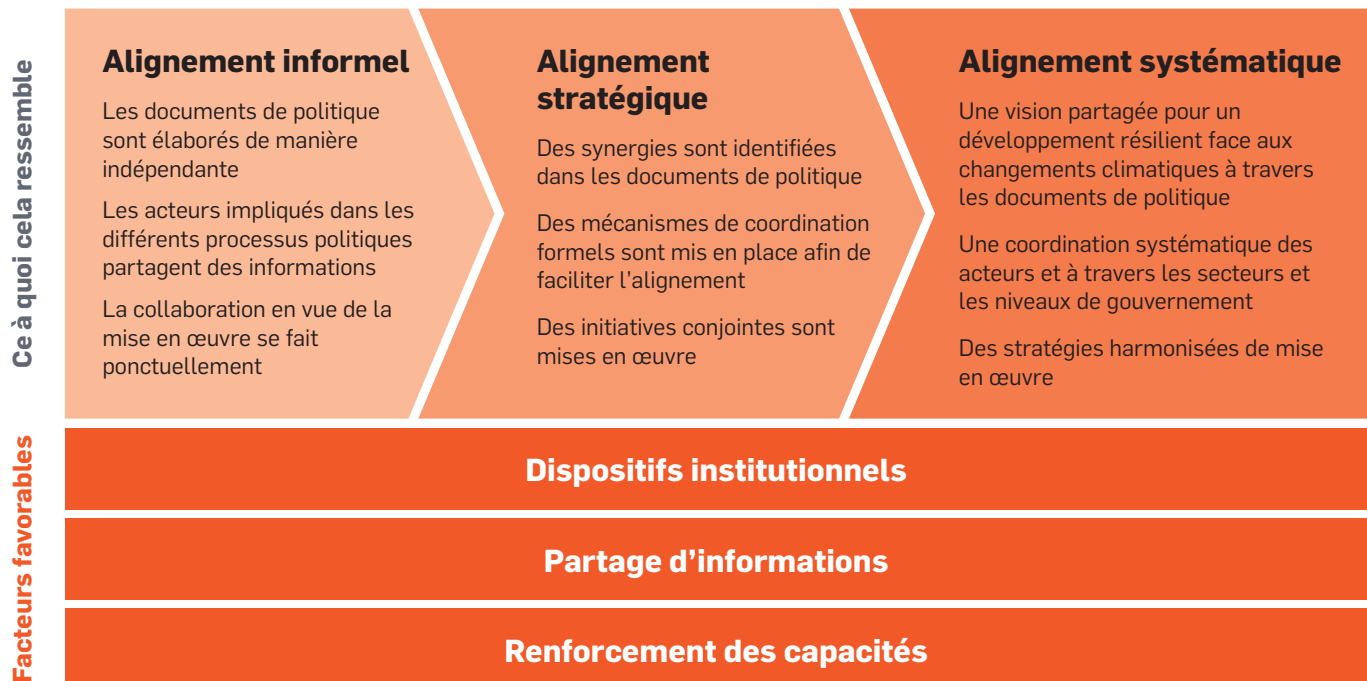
Ce à quoi cela ressemble

Alignement informel

Les documents de politique sont élaborés de manière indépendante

Les acteurs impliqués dans les différents processus politiques partagent des informations

La collaboration en vue de la mise en œuvre se fait ponctuellement

Alignement stratégique

Des synergies sont identifiées dans les documents de politique

Des mécanismes de coordination formels sont mis en place afin de faciliter l'alignement

Des initiatives conjointes sont mises en œuvre

Alignement systématique

Une vision partagée pour un développement résilient face aux changements climatiques à travers les documents de politique

Une coordination systématique des acteurs et à travers les secteurs et les niveaux de gouvernement

Des stratégies harmonisées de mise en œuvre

Facteurs favorables

Dispositifs institutionnels

Partage d'informations

Renforcement des capacités